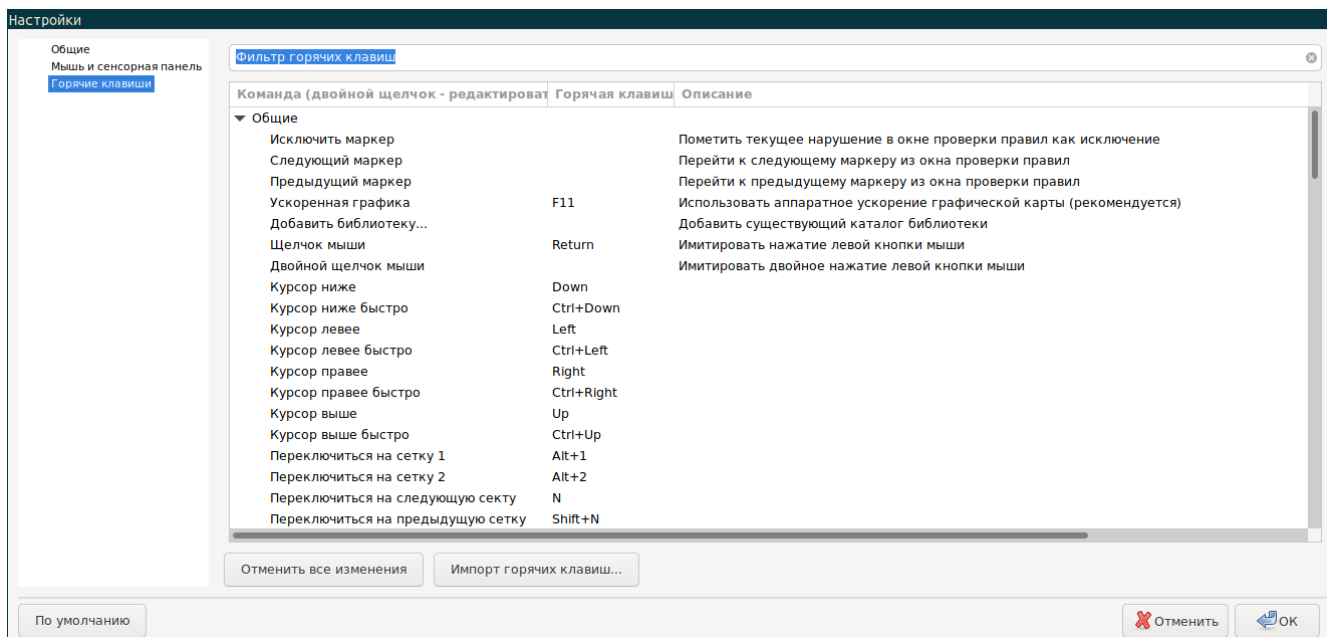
Настройки

Общие
Мышь и сенсорная панель
Горячие клавиши

Фильтр горячих клавиш

| Команда (двойной щелчок - редактироват | Горячая клавиш | Описание |
|---|---|---|
| ▾ Общие | | |
| Исключить маркер | | Пометить текущее нарушение в окне проверки правил как исключение |
| Следующий маркер | | Перейти к следующему маркеру из окна проверки правил |
| Предыдущий маркер | | Перейти к предыдущему маркеру из окна проверки правил |
| Ускоренная графика | F11 | Использовать аппаратное ускорение графической карты (рекомендуется) |
| Добавить библиотеку... | | Добавить существующий каталог библиотеки |
| Щелчок мыши | Return | Имитировать нажатие левой кнопки мыши |
| Двойной щелчок мыши | | Имитировать двойное нажатие левой кнопки мыши |
| Курсор ниже | Down | |
| Курсор ниже быстро | Ctrl+Down | |
| Курсор левее | Left | |
| Курсор левее быстро | Ctrl+Left | |
| Курсор правее | Right | |
| Курсор правее быстро | Ctrl+Right | |
| Курсор выше | Up | |
| Курсор выше быстро | Ctrl+Up | |
| Переключиться на сетку 1 | Alt+1 | |
| Переключиться на сетку 2 | Alt+2 | |
| Переключиться на следующую секту | N | |
| Переключиться на предыдущую сетку | Shift+N | |

Отменить все изменения
Импорт горячих клавиш...

По умолчанию
Отменить
OK